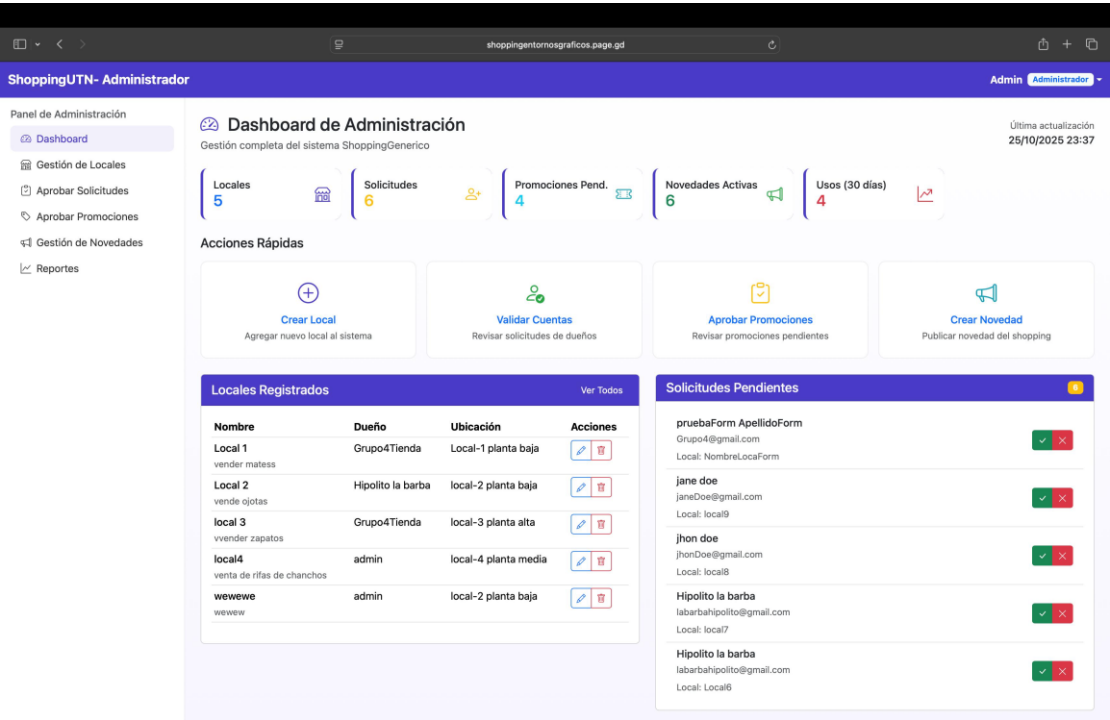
shoppingentornosgraficos.page.gd

ShoppingUTN- Administrador

Admin Administrador

Panel de Administración
Dashboard
Gestión de Locales
Aprobar Solicitudes
Aprobar Promociones
Gestión de Novedades
Reportes

Dashboard de Administración
Gestión completa del sistema ShoppingGenerico

Última actualización
25/10/2025 23:37

Locales
5

Solicitudes
6

Promociones Pend.
4

Novedades Activas
6

Usos (30 días)
4

Acciones Rápidas

Crear Local
Agregar nuevo local al sistema

Validar Cuentas
Revisar solicitudes de dueños

Aprobar Promociones
Revisar promociones pendientes

Crear Novedad
Publicar novedad del shopping

Locales Registrados
Ver Todos

| Nombre | Dueño | Ubicación | Acciones |
|---|---|---|---|
| Local 1 vender matess | Grupo4Tienda | Local-1 planta baja | |
| Local 2 vende ojotas | Hipolito la barba | local-2 planta baja | |
| local 3 vvender zapatos | Grupo4Tienda | local-3 planta alta | |
| local4 venta de rifas de chanchos | admin | local-4 planta media | |
| wewewe wewew | admin | local-2 planta baja | |

Solicitudes Pendientes
6

pruebaForm ApellidoForm
Grupo4@gmail.com
Local: NombreLocaForm

jane doe
janeDoe@gmail.com
Local: local9

jhon doe
jhonDoe@gmail.com
Local: local8

Hipolito la barba
labarbahipolito@gmail.com
Local: local7

Hipolito la barba
labarbahipolito@gmail.com
Local: Local6